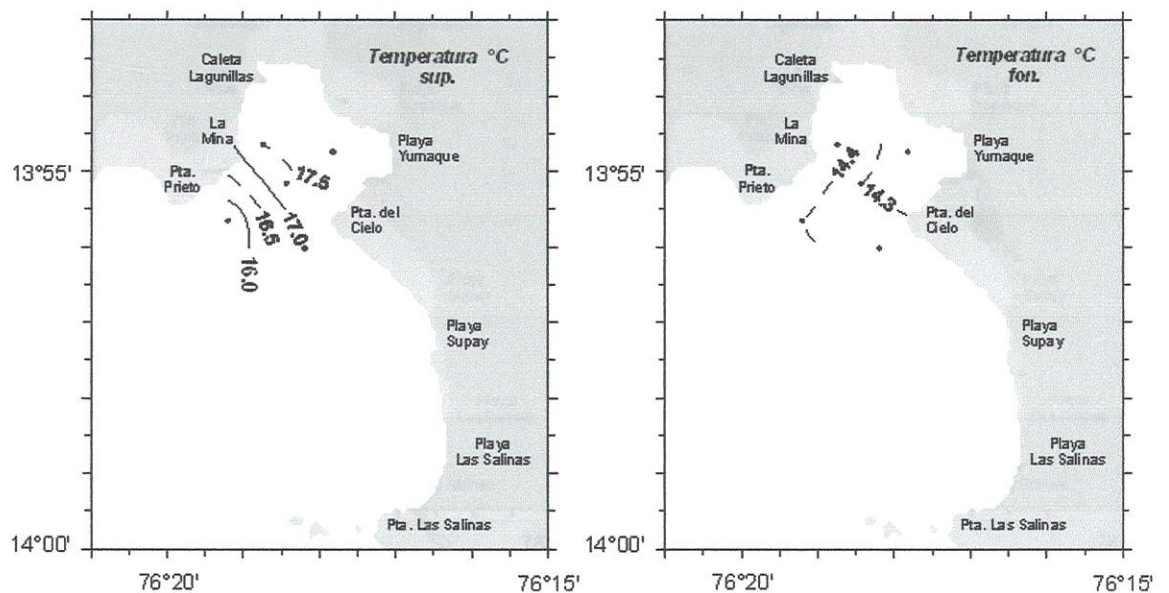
Caleta Lagunillas

Temperatura °C sup.

La Mina

Playa Yumaque

13°55'

Pta. Prieto

17.5

17.0

16.5

16.0

Pta. del Cielo

Playa Supay

Playa Las Salinas

Pta. Las Salinas

14°00'

76°20'

76°15'

Caleta Lagunillas

Temperatura °C fon.

La Mina

Playa Yumaque

13°55'

Pta. Prieto

14.4

14.3

Pta. del Cielo

Playa Supay

Playa Las Salinas

Pta. Las Salinas

14°00'

76°20'

76°15'